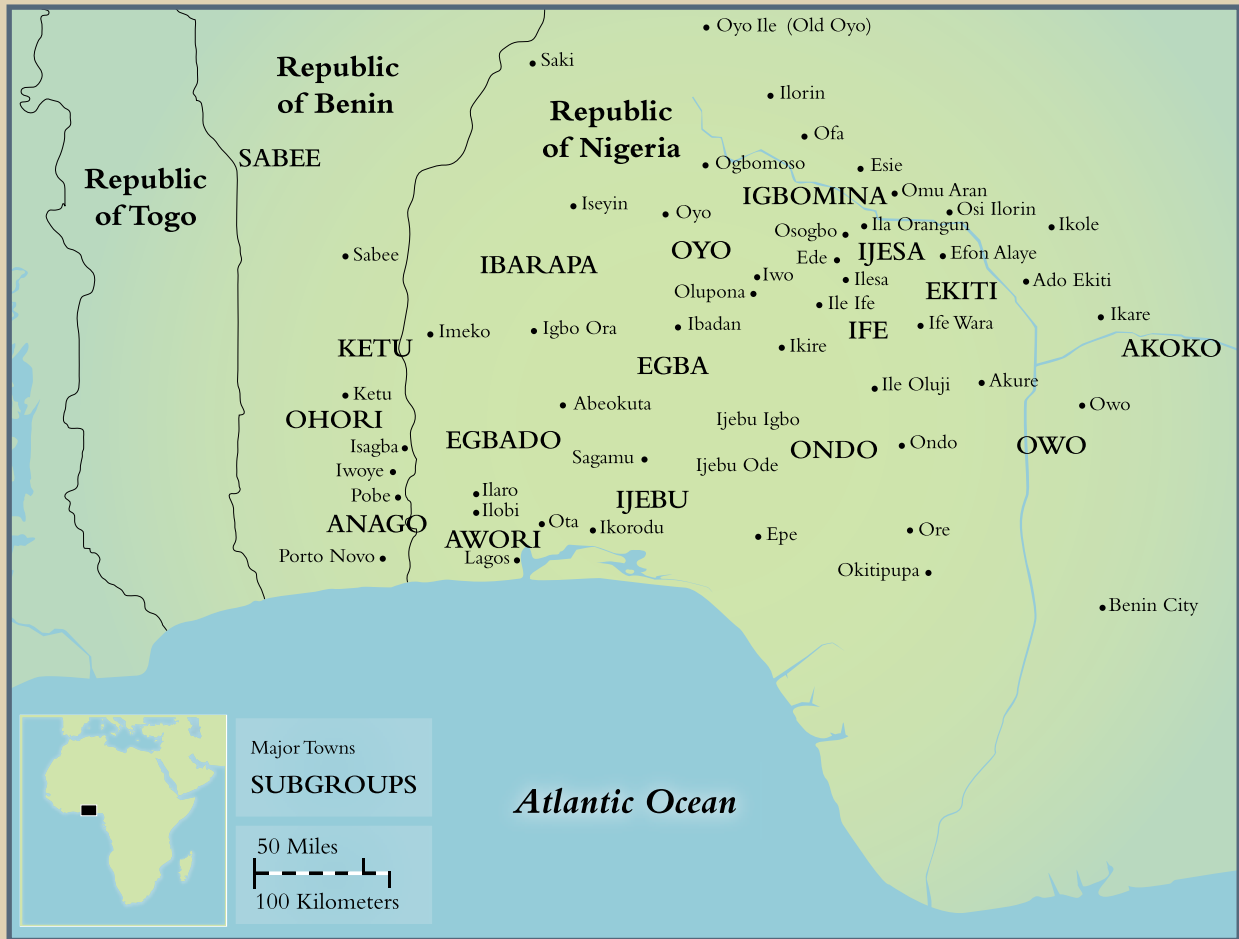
Oyo Ile (Old Oyo)
Saki
Republic of Benin
Republic of Nigeria
Ilorin
Ofa
Republic of Togo
SABEE
Ogbomoso
Esie
IGBOMINA
Omu Aran
Iseyin
Oyo
Osi Ilorin
Osogbo
Ila Orangun
Ikole
Sabee
IBARAPA
OYO
Ede
IJESA
Efon Alaye
Iwo
Ilesa
Ado Ekiti
Olupona
EKITI
Ile Ife
Ikare
Imeko
Igbo Ora
Ibadan
IFE
Ife Wara
KETU
AKOKO
Ikire
EGBA
Ketu
Ile Oluji
Akure
Abeokuta
OHORI
Owo
Ijebu Igbo
Isagba
EGBADO
ONDO
Ondo
OWO
Sagamu
Iwoye
Ijebu Ode
Pobe
Ilaro
IJEBU
ANAGO
Ilobi
Ota
Ikorodu
AWORI
Epe
Ore
Porto Novo
Lagos
Okitipupa
Benin City
Major Towns
SUBGROUPS
Atlantic Ocean
50 Miles
100 Kilometers